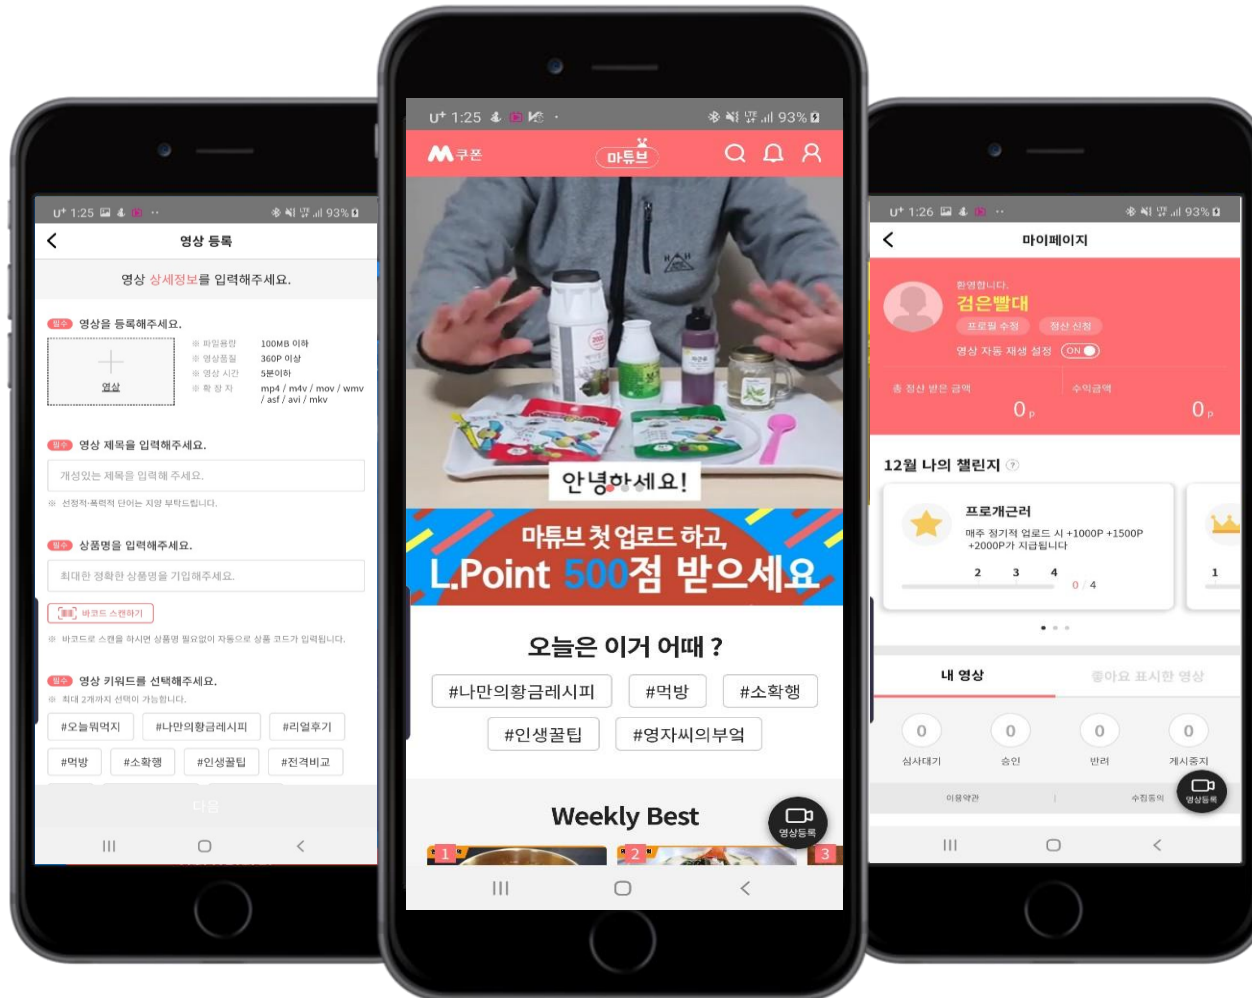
U⁺ 1:25 93%
영상 등록
영상 상세정보를 입력해주세요.
필수 영상을 등록해주세요.
영상
※ 파일용량 100MB 이하
※ 영상품질 360P 이상
※ 영상 시간 5분이하
※ 확 장 자 mp4 / m4v / mov / wmv / asf / avi / mkv
필수 영상 제목을 입력해주세요.
개성있는 제목을 입력해 주세요.
※ 선정적·폭력적 단어는 지양 부탁드립니다.
필수 상품명을 입력해주세요.
최대한 정확한 상품명을 기입해주세요.
바코드 스캔하기
※ 바코드로 스캔을 하시면 상품명 필요없이 자동으로 상품 코드가 입력됩니다.
필수 영상 키워드를 선택해주세요.
※ 최대 2개까지 선택이 가능합니다.
#오늘뭐먹지 #나만의황금레시피 #리얼후기
#먹방 #소확행 #인생꿀팁 #전격비교
다음

U⁺ 1:25 93%
쿠폰 마튜브
안녕하세요!
마튜브 첫 업로드 하고,
L.Point 500점 받으세요
오늘은 이거 어때 ?
#나만의황금레시피 #먹방 #소확행
#인생꿀팁 #영자씨의부엌
Weekly Best
영상등록
1 2 3

U⁺ 1:26 93%
마이페이지
환영합니다.
검은빨대
프로필 수정 정산 신청
영상 자동 재생 설정 ON
총 정산 받은 금액 0P
수익금액 0P
12월 나의 챌린지
프로개근러
매주 정기적 업로드 시 +1000P +1500P +2000P가 지급됩니다
2 3 4
0 / 4
1
내 영상 좋아요 표시한 영상
0 심사대기
0 승인
0 반려
0 게시중지
이용약관 수집동의
영상등록